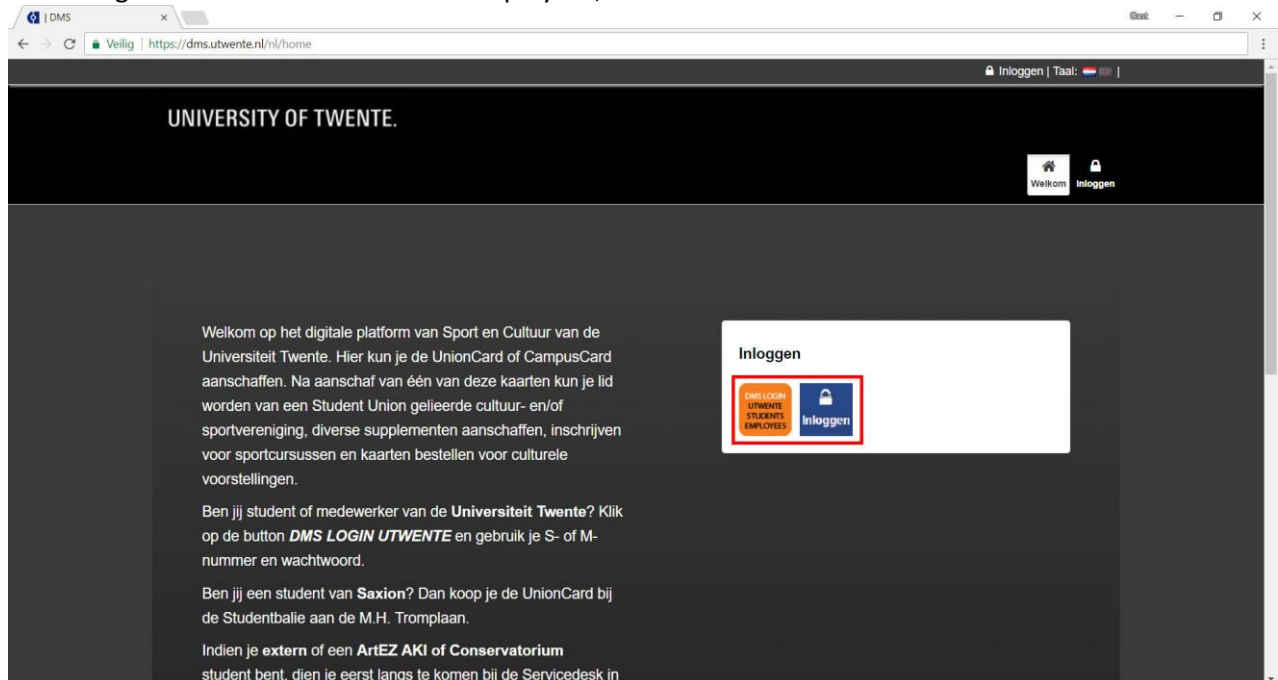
| DMS
×
Gast
Veilig | https://dms.utwente.nl/nl/home
Inloggen | Taal: |

UNIVERSITY OF TWENTE.

Welkom Inloggen

Welkom op het digitale platform van Sport en Cultuur van de Universiteit Twente. Hier kun je de UnionCard of CampusCard aanschaffen. Na aanschaf van één van deze kaarten kun je lid worden van een Student Union gelieerde cultuur- en/of sportvereniging, diverse supplementen aanschaffen, inschrijven voor sportcursussen en kaarten bestellen voor culturele voorstellingen.

Ben jij student of medewerker van de **Universiteit Twente**? Klik op de button ***DMS LOGIN UTWENTE*** en gebruik je S- of M-nummer en wachtwoord.

Ben jij een student van **Saxion**? Dan koop je de UnionCard bij de Studentbalie aan de M.H. Tromplaan.

Indien je **extern** of een **ArtEZ AKI of Conservatorium** student bent, dien je eerst langs te komen bij de Servicedesk in

Inloggen

DMS LOGIN UTWENTE STUDENTS EMPLOYEES

Inloggen